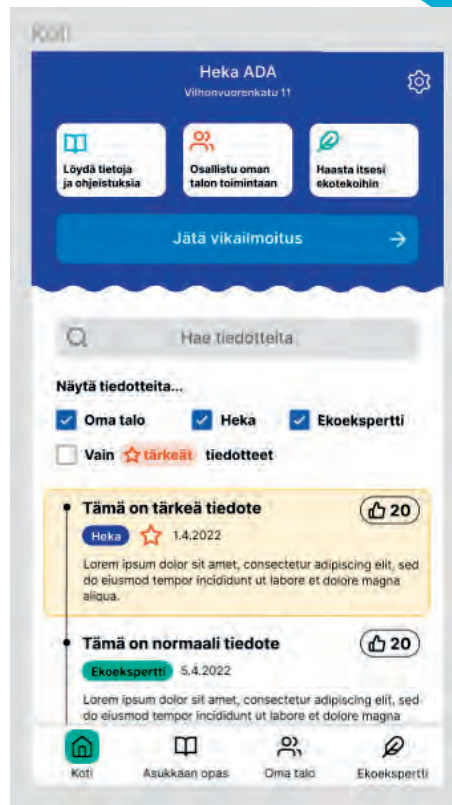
Koti

Heka ADA
Vilhonvuorenkatu 11

Löydä tietoja ja ohjeistuksia

Osallistu oman talon toimintaan

Haasta itsesi ekotekoihin

Jätä vikailmoitus

Hae tiedotteita

Näytä tiedotteita...

Oma talo
Heka
Ekoekspertti
Vain tärkeät tiedotteet

Tämä on tärkeä tiedote
20
Heka 1.4.2022
Lorem ipsum dolor sit amet, consectetur adipiscing elit, sed do eiusmod tempor incididunt ut labore et dolore magna aliqua.

Tämä on normaali tiedote
20
Ekoekspertti 5.4.2022
Lorem ipsum dolor sit amet, consectetur adipiscing elit, sed do eiusmod tempor incididunt ut labore et dolore magna

Koti
Asukkaan opas
Oma talo
Ekoekspertti